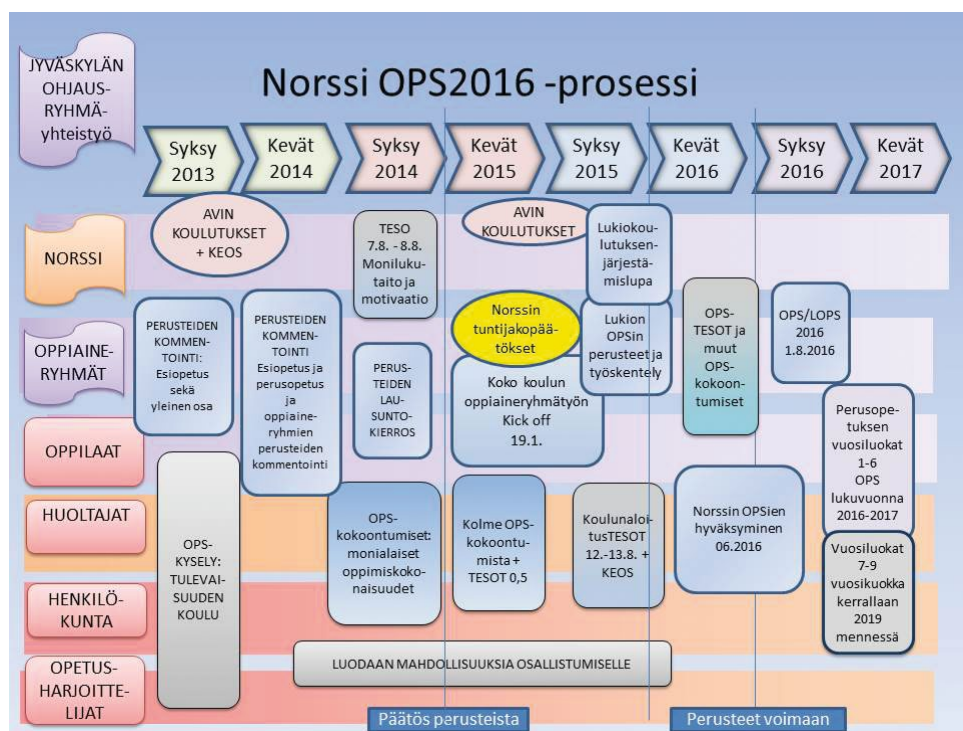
JYVÄSKYLÄN OHJAUSRYHMÄyhteistyö

Norssi OPS2016 -prosessi

Syksy 2013

Kevät 2014

Syksy 2014

Kevät 2015

Syksy 2015

Kevät 2016

Syksy 2016

Kevät 2017

NORSSI

OPPIAINERYHMÄT

OPPILAAT

HUOLTAJAT

HENKILÖKUNTA

OPETUSHARJOITTELIJAT

AVIN KOULUTUKSET + KEOS

PERUSTEIDEN KOMMENTOINTI: Esiopetus sekä yleinen osa

PERUSTEIDEN KOMMENTOINTI Esiopetus ja perusopetus ja oppiaineryhmien perusteiden kommentointi

OPS-KYSELY: TULEVAISUUDEN KOULU

TESO 7.8. - 8.8. Monilukutaito ja motivaatio

PERUSTEIDEN LAUSUNTOKIERROS

OPS-kokoontumiset: monialaiset oppimiskokonaisuudet

AVIN KOULUTUKSET

Norssin tuntijakopäätökset

Koko koulun oppiaineryhmätyön Kick off 19.1.

Kolme OPS-kokoontumista + TESOT 0,5

Lukiokoulutuksen järjestämislupa

Lukion OPSin perusteet ja työskentely

KoulunaloitusTESOT 12.-13.8. + KEOS

OPS-TESOT ja muut OPS-kokoontumiset

Norssin OPSien hyväksyminen 06.2016

OPS/LOPS 2016 1.8.2016

Perusopetuksen vuosiluokat 1-6 OPS lukuvuonna 2016-2017

Vuosiluokat 7-9 vuosikuokka kerrallaan 2019 mennessä

LUODAAN MAHDOLLISUUKSIA OSALLISTUMISELLE

Päätös perusteista

Perusteet voimaan